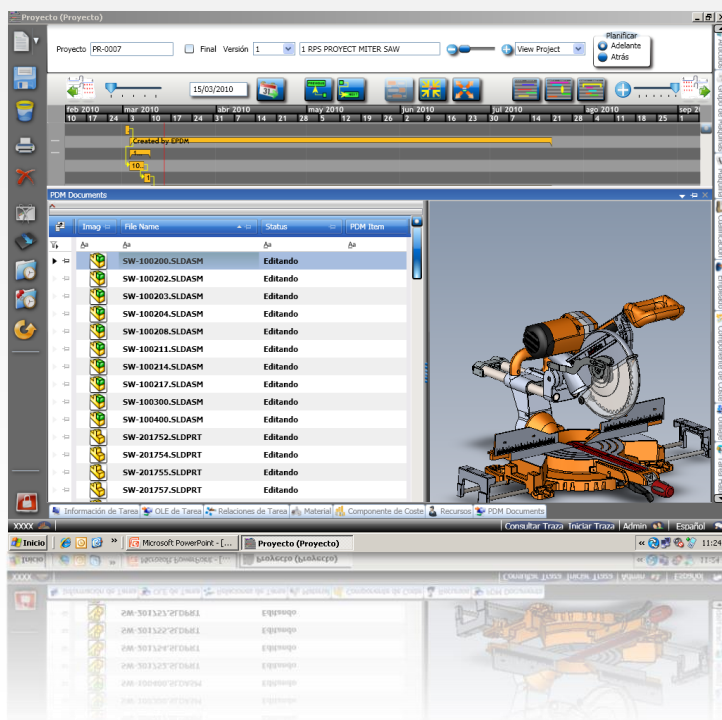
Proyecto (Proyecto)

Proyecto PR-0007 Final Versión 1 1 RPS PROYECT MITER SAW View Project

Planificar
Adelante
Atrás

15/03/2010

feb 2010 mar 2010 abr 2010 may 2010 jun 2010 jul 2010 ago 2010 sep 2
10 17 24 3 10 17 24 31 7 14 21 28 5 12 19 26 2 9 16 23 30 7 14 21 28 4 11 18 25 1

Created by EPDM

10

PDM Documents

| Imag | File Name | Status | PDM Item |
|---|---|---|---|
| | SW-100200.SLDASM | Editando | |
| | SW-100202.SLDASM | Editando | |
| | SW-100203.SLDASM | Editando | |
| | SW-100204.SLDASM | Editando | |
| | SW-100208.SLDASM | Editando | |
| | SW-100211.SLDASM | Editando | |
| | SW-100214.SLDASM | Editando | |
| | SW-100217.SLDASM | Editando | |
| | SW-100300.SLDASM | Editando | |
| | SW-100400.SLDASM | Editando | |
| | SW-201752.SLDPRT | Editando | |
| | SW-201754.SLDPRT | Editando | |
| | SW-201755.SLDPRT | Editando | |
| | SW-201757.SLDPRT | Editando | |

Información de Tarea OLE de Tarea Relaciones de Tarea Material Componente de Coste Recursos PDM Documents

XXXX Consultar Traza Iniciar Traza Admin Español

Inicio Microsoft PowerPoint - [... Proyecto (Proyecto) 11:24